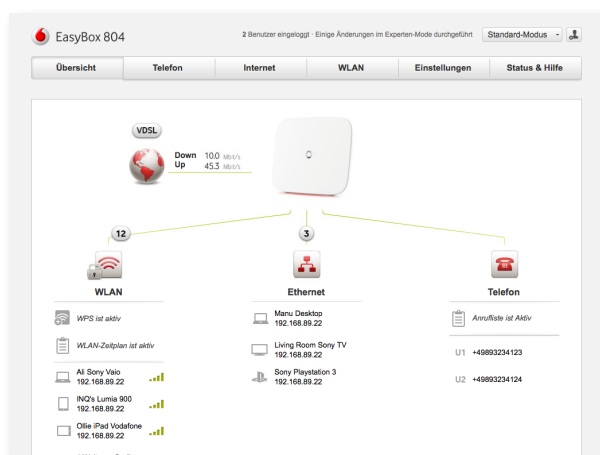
EasyBox 804

2 Benutzer eingeloggt · Einige Änderungen im Experten-Mode durchgeführt Standard-Modus

Übersicht | Telefon | Internet | WLAN | Einstellungen | Status & Hilfe

VDSL

Down 10.0 Mbit/s
Up 45.3 Mbit/s

12

3

WLAN

WPS ist aktiv

WLAN-Zeitplan ist aktiv

Ali Sony Vaio
192.168.89.22

INQ's Lumia 900
192.168.89.22

Ollie iPad Vodafone
192.168.89.22

Ethernet

Manu Desktop
192.168.89.22

Living Room Sony TV
192.168.89.22

Sony Playstation 3
192.168.89.22

Telefon

Anrufliste ist Aktiv

U1 +49893234123

U2 +49893234124